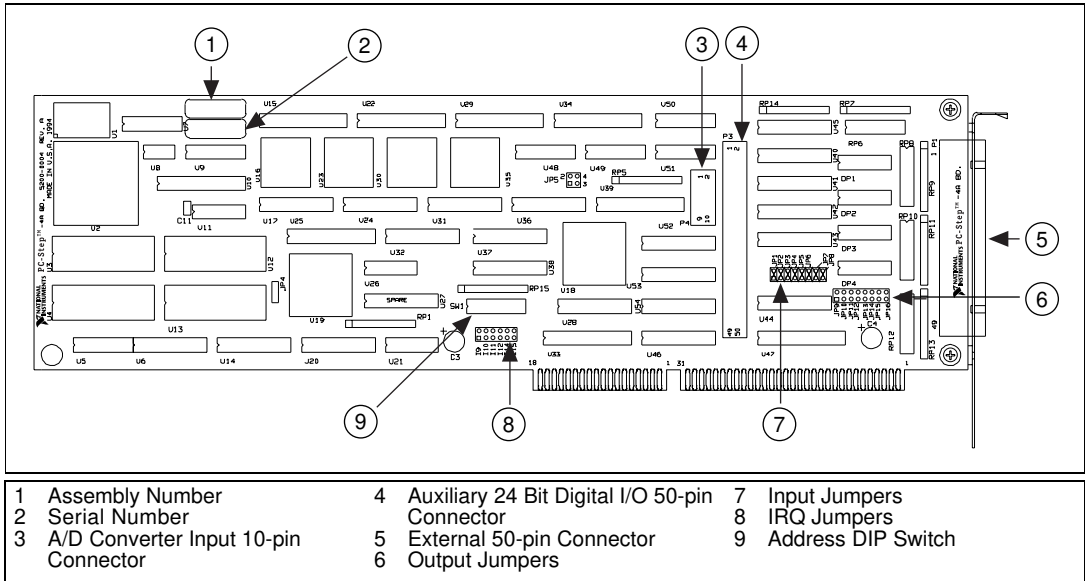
1
2
3
4
5
6
7
8
9

U15 U22 U29 U34 U50 RP14 RP7
U1 U8 U9 U16 U23 U30 U35 U48 U49 RP5 U51 U39 U45 RP6 RP8 P1 P3 P4
JP5
5200-0004 REV. A
MADE IN U.S.A. 1994
PC-Step™-4A BD.
U2 U10 C11 U11 U17 U25 U24 U31 U36 U40 DP1 U41 DP2 U42 RP9 RP10 RP11
U3 U12 U32 U37 U38 U52 U43 DP3
JP4 U26 SPARE U27 RP15 U18 U53 JP1 JP2 JP3 JP4 JP5 JP6 JP7 JP8 DP4
U4 U13 U19 RP1 SW1 U28 U54 U44 C4 JP9 JP10 JP11 JP12 JP13 JP14 JP15 JP16
NATIONAL INSTRUMENTS
U5 U6 U14 U20 U21 C3 U33 U46 U47 RP12 RP13
18 1 31

| | | | | | |
|---|---|---|---|---|---|
| 1 | Assembly Number | 4 | Auxiliary 24 Bit Digital I/O 50-pin Connector | 7 | Input Jumpers |
| 2 | Serial Number | 5 | External 50-pin Connector | 8 | IRQ Jumpers |
| 3 | A/D Converter Input 10-pin Connector | 6 | Output Jumpers | 9 | Address DIP Switch |